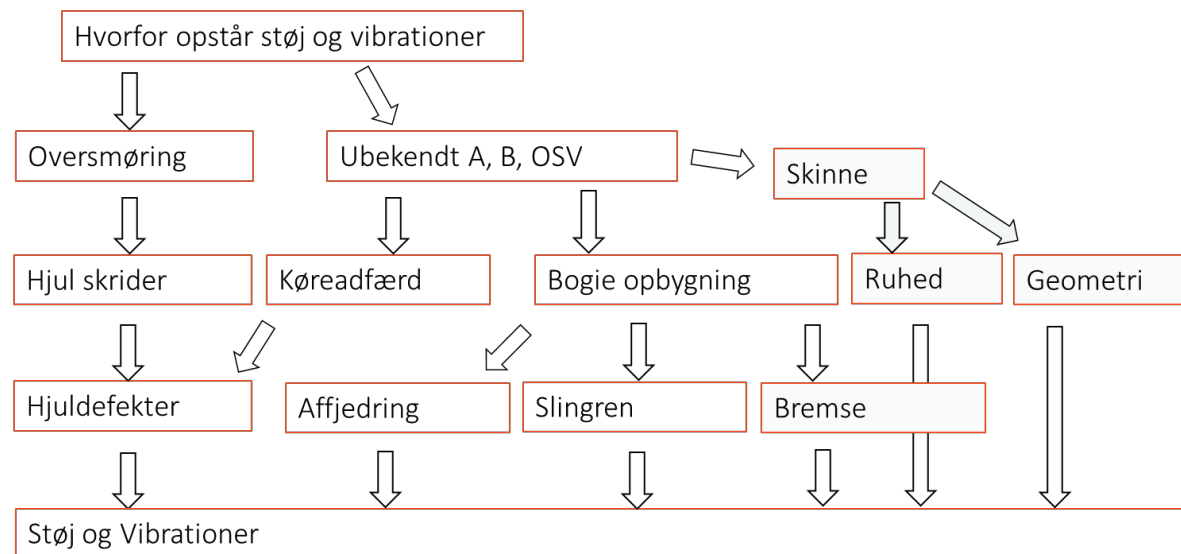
Hvorfor opstår støj og vibrationer

Oversmøring

Ubekendt A, B, OSV

Skinne

Hjul skrider

Køreadfærd

Bogie opbygning

Ruhed

Geometri

Hjuldefekter

Affjedring

Slingren

Bremse

Støj og Vibrationer